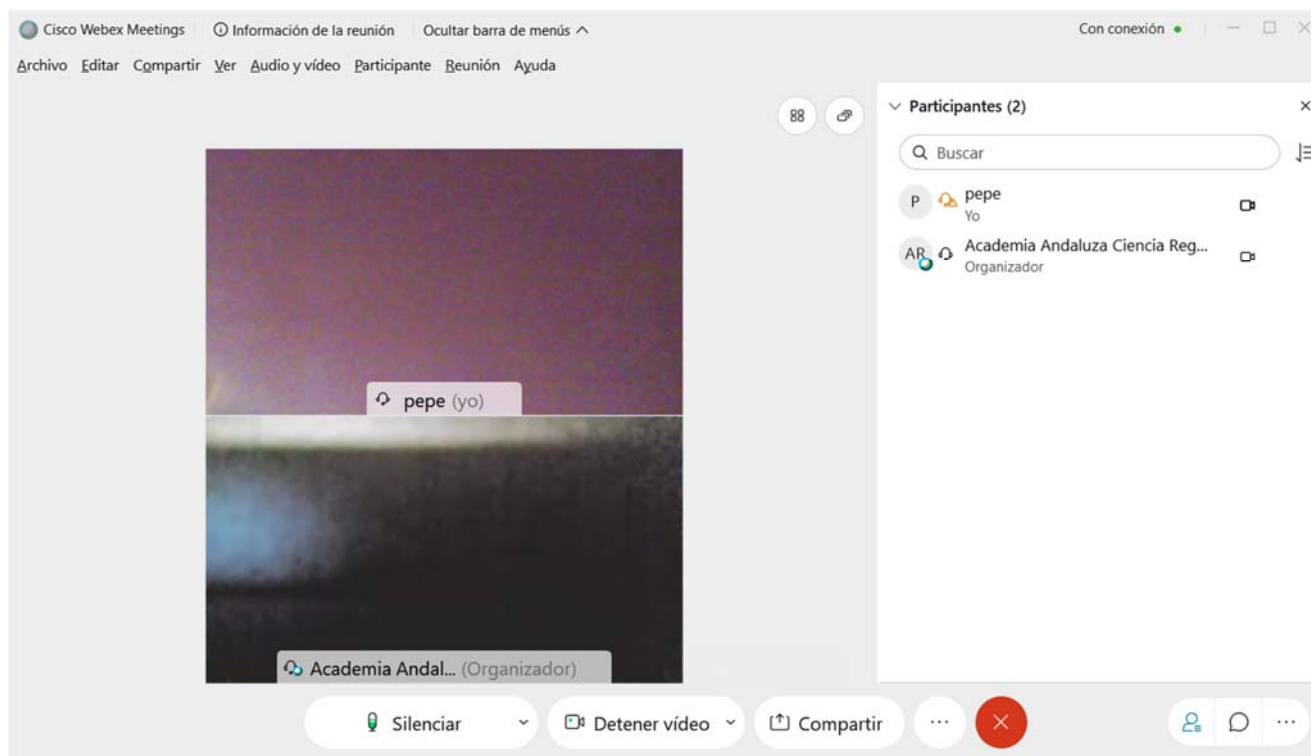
Cisco Webex Meetings ⓘ Información de la reunión Ocultar barra de menús ^ Con conexión

Archivo Editar Compartir Ver Audio y vídeo Participante Reunión Ayuda

Participantes (2)

Buscar

P pepe
Yo

AR Academia Andaluza Ciencia Reg...
Organizador

pepe (yo)

Academia Andal... (Organizador)

Silenciar

Detener vídeo

Compartir

...

...